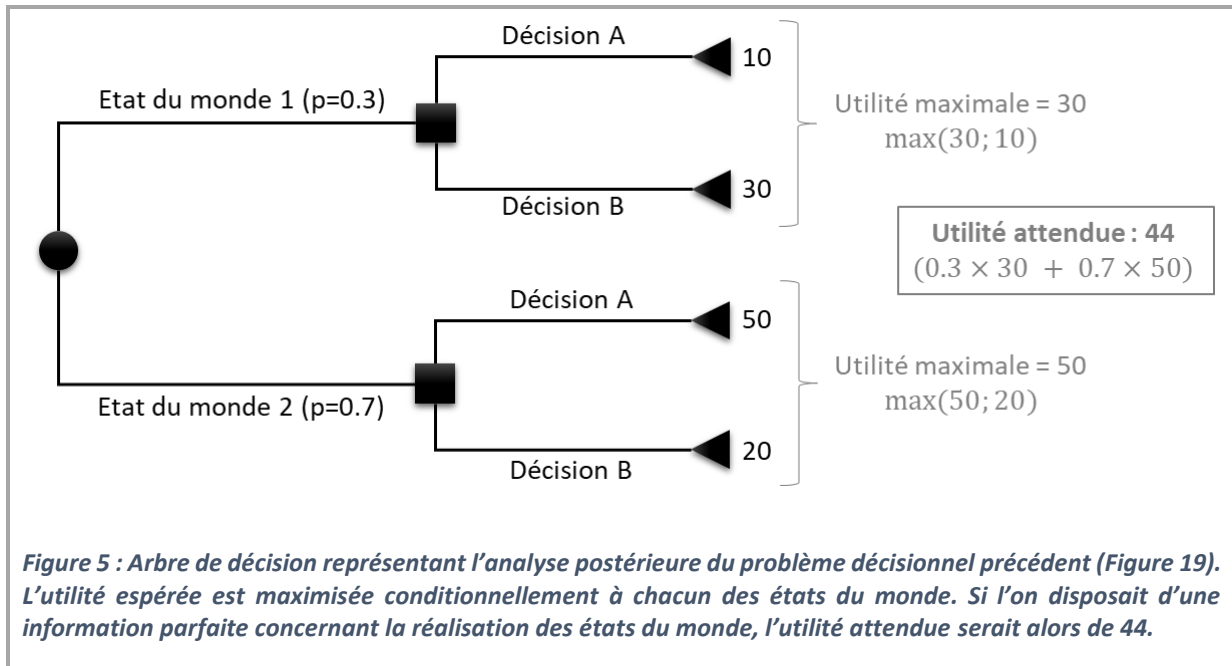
Décision A

10

Etat du monde 1 (p=0.3)

Utilité maximale = 30
$\max(30; 10)$

30

Décision B

**Utilité attendue : 44**
$(0.3 \times 30 + 0.7 \times 50)$

Décision A

50

Utilité maximale = 50
$\max(50; 20)$

Etat du monde 2 (p=0.7)

20

Décision B

*Figure 5 : Arbre de décision représentant l'analyse postérieure du problème décisionnel précédent (Figure 19). L'utilité espérée est maximisée conditionnellement à chacun des états du monde. Si l'on disposait d'une information parfaite concernant la réalisation des états du monde, l'utilité attendue serait alors de 44.*